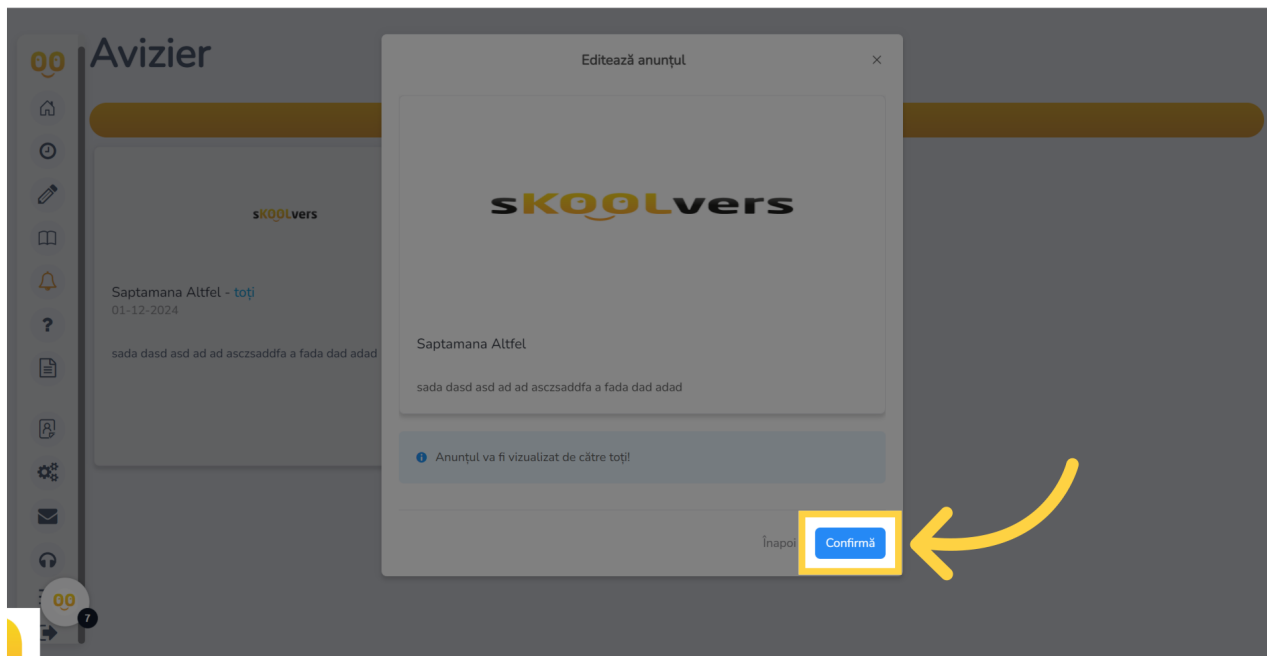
Avizier

sKOOLvers

Saptamana Altfel - toți
01-12-2024

sada dasd asd ad ad asczsaddfa a fada dad adad

Editează anunțul

sKOOLvers

Saptamana Altfel

sada dasd asd ad ad asczsaddfa a fada dad adad

Anunțul va fi vizualizat de către toți!

Înapoi

Confirmă

7